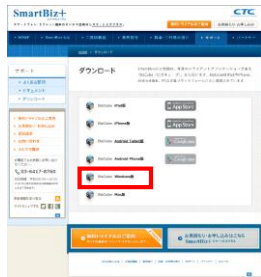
SmartBiz+

CTC

ダウンロード

サポート

SmartBiz+ iPad版

SmartBiz+ iPhone版

SmartBiz+ Android Tablet版

SmartBiz+ Android Phone版

SmartBiz+ Windows版

SmartBiz+ Mac版

App Store

App Store

Google play

Google play

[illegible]